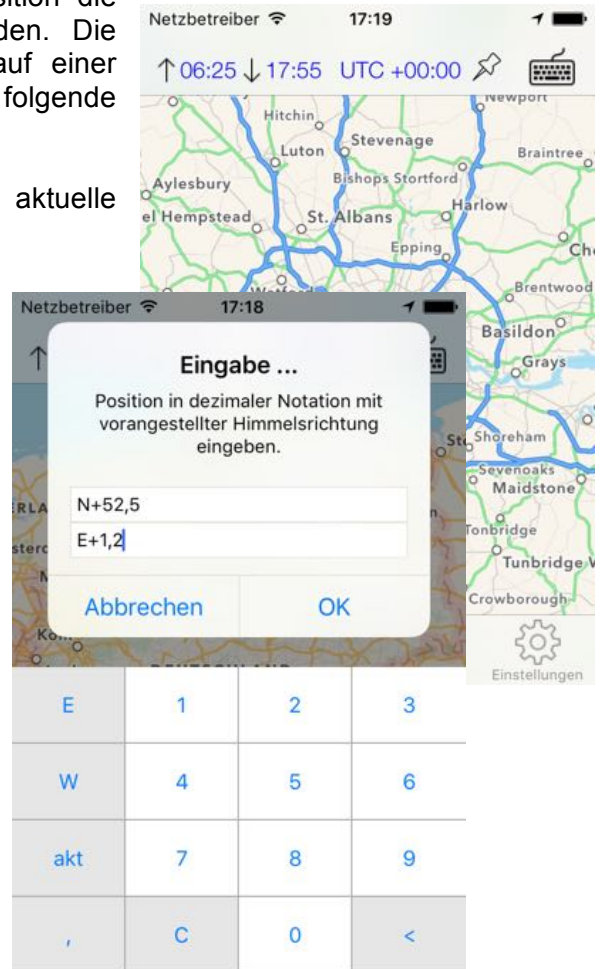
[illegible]sition die
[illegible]den. Die
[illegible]auf einer
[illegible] folgende

aktuelle

Netzbetreiber 17:19

↑06:25 ↓17:55 UTC +00:00

Newport
Hitchin
Stevenage
Luton
Braintree
Aylesbury
Bishops Stortford
Harlow
el Hempstead
St. Albans
Epping
Ch
Brentwood
Basildon
Grays
St
Shoreham
Sevenoaks
Maidstone
Tonbridge
Tunbridge W
Crowborough
Einstellungen

Netzbetreiber 17:18

Eingabe ...

Position in dezimaler Notation mit vorangestellter Himmelsrichtung eingeben.

N+52,5

E+1,2

Abbrechen

OK

| E | 1 | 2 | 3 |
|---|---|---|---|
| W | 4 | 5 | 6 |
| akt | 7 | 8 | 9 |
| , | C | 0 | < |